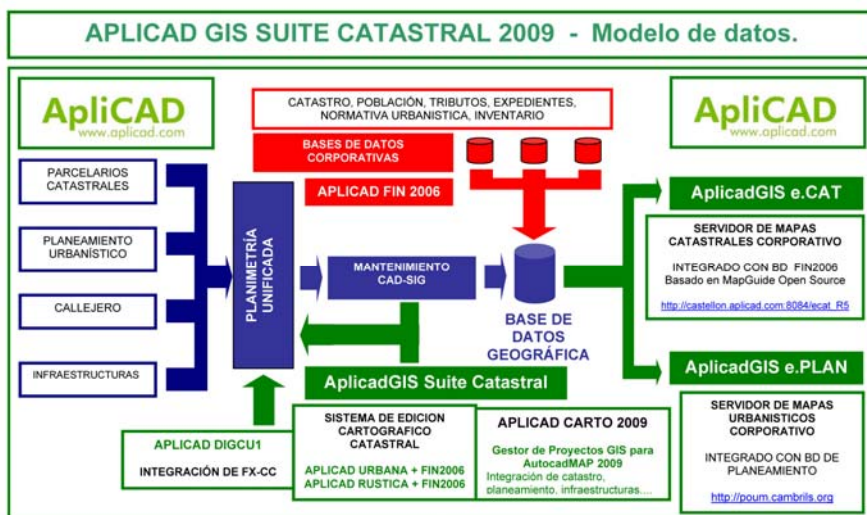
APLICAD GIS SUITE CATASTRAL 2009 - Modelo de datos.

ApliCAD
www.aplicad.com

CATASTRO, POBLACIÓN, TRIBUTOS, EXPEDIENTES, NORMATIVA URBANISTICA, INVENTARIO

BASES DE DATOS CORPORATIVAS

APLICAD FIN 2006

ApliCAD
www.aplicad.com

PARCELARIOS CATASTRALES

PLANEAMIENTO URBANÍSTICO

CALLEJERO

INFRAESTRUCTURAS

PLANIMETRÍA UNIFICADA

MANTENIMIENTO CAD-SIG

BASE DE DATOS GEOGRÁFICA

AplicadGIS e.CAT

SERVIDOR DE MAPAS CATASTRALES CORPORATIVO

INTEGRADO CON BD FIN2006
Basado en MapGuide Open Source

http://castellon.aplicad.com:8084/ecat_R5

AplicadGIS Suite Catastral

AplicadGIS e.PLAN

SERVIDOR DE MAPAS URBANISTICOS CORPORATIVO

INTEGRADO CON BD DE PLANEAMIENTO

http://poum.cambrils.org

APLICAD DIGCU1

INTEGRACIÓN DE FX-CC

SISTEMA DE EDICION CARTOGRAFICO CATASTRAL

APLICAD URBANA + FIN2006
APLICAD RUSTICA + FIN2006

APLICAD CARTO 2009

Gestor de Proyectos GIS para AutocadMAP 2009
Integración de catastro, planeamiento, infraestructuras....